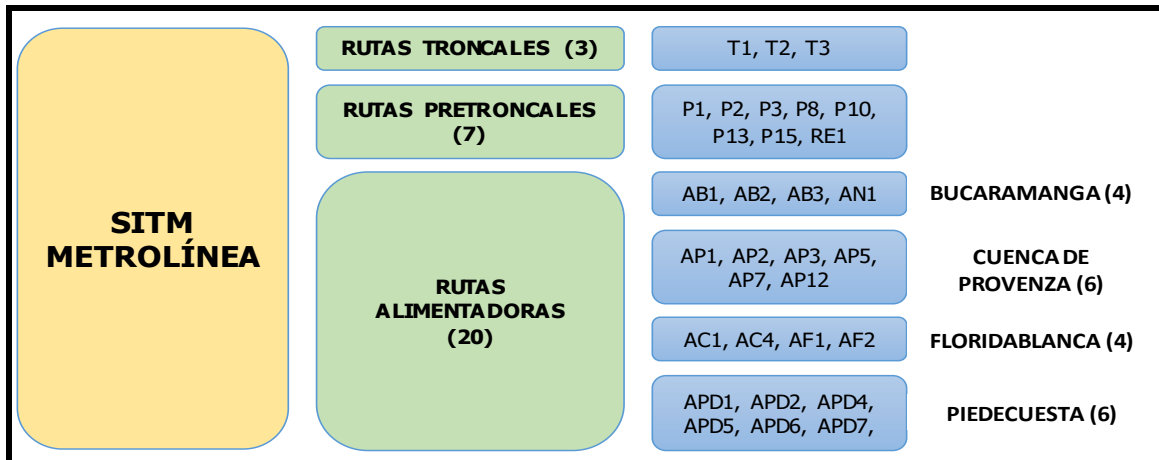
SITM METROLÍNEA

RUTAS TRONCALES (3)

T1, T2, T3

RUTAS PRETRONCALES (7)

P1, P2, P3, P8, P10, P13, P15, RE1

RUTAS ALIMENTADORAS (20)

AB1, AB2, AB3, AN1

BUCARAMANGA (4)

AP1, AP2, AP3, AP5, AP7, AP12

CUENCA DE PROVENZA (6)

AC1, AC4, AF1, AF2

FLORIDABLANCA (4)

APD1, APD2, APD4, APD5, APD6, APD7,

PIEDECUESTA (6)